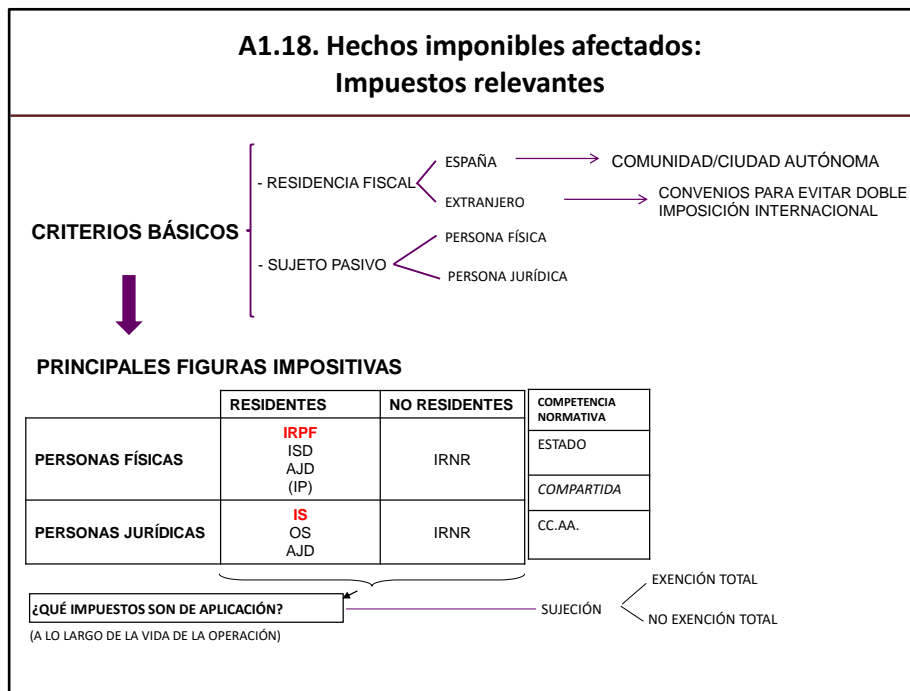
A1.18. Hechos imponibles afectados: Impuestos relevantes

CRITERIOS BÁSICOS

- RESIDENCIA FISCAL
ESPAÑA → COMUNIDAD/CIUDAD AUTÓNOMA
EXTRANJERO → CONVENIOS PARA EVITAR DOBLE IMPOSICIÓN INTERNACIONAL

- SUJETO PASIVO
PERSONA FÍSICA
PERSONA JURÍDICA

PRINCIPALES FIGURAS IMPOSITIVAS

| | RESIDENTES | NO RESIDENTES |
|---|---|---|
| PERSONAS FÍSICAS | IRPF ISD AJD (IP) | IRNR |
| PERSONAS JURÍDICAS | IS OS AJD | IRNR |

| COMPETENCIA NORMATIVA |
|---|
| ESTADO |
| COMPARTIDA |
| CC.AA. |

¿QUÉ IMPUESTOS SON DE APLICACIÓN?
(A LO LARGO DE LA VIDA DE LA OPERACIÓN)

SUJECIÓN
EXENCIÓN TOTAL
NO EXENCIÓN TOTAL